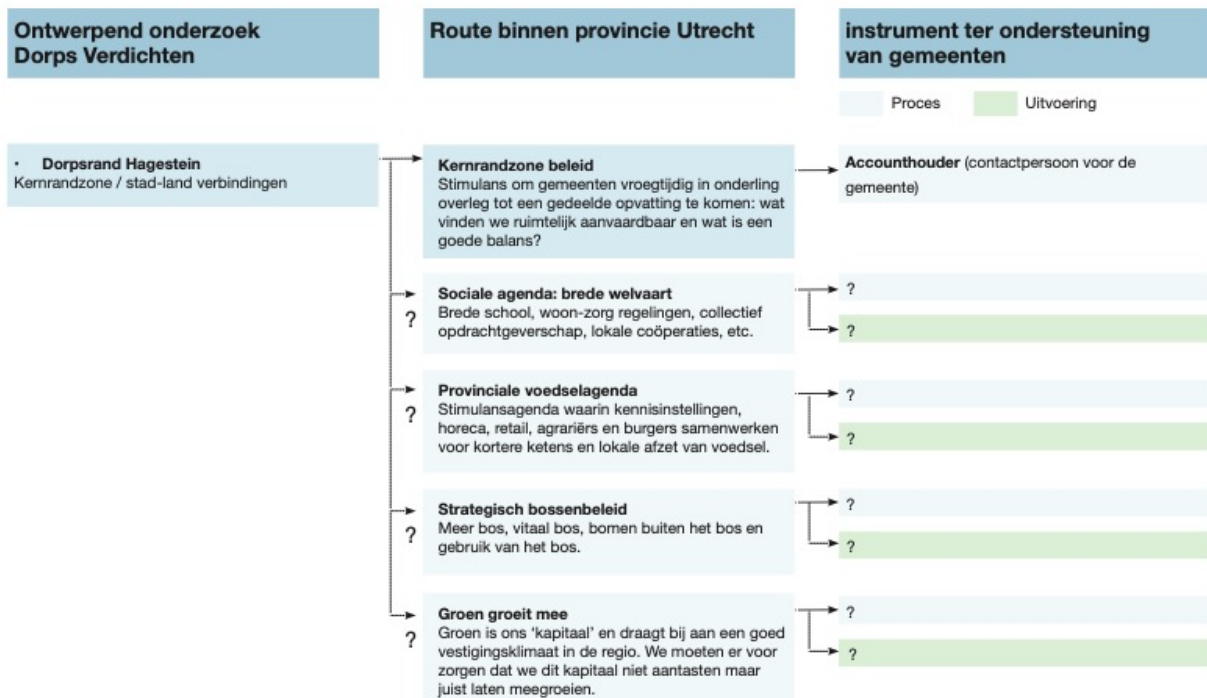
Ontwerpend onderzoek Dorps Verdichten

Route binnen provincie Utrecht

instrument ter ondersteuning van gemeenten

Proces

Uitvoering

• Dorpsrand Hagestein
Kernrandzone / stad-land verbindingen

Kernrandzone beleid
Stimulans om gemeenten vroegtijdig in onderling overleg tot een gedeelde opvatting te komen: wat vinden we ruimtelijk aanvaardbaar en wat is een goede balans?

Accounthouder (contactpersoon voor de gemeente)

?

Sociale agenda: brede welvaart
Brede school, woon-zorg regelingen, collectief opdrachtgeverschap, lokale coöperaties, etc.

?

?

?

Provinciale voedselagenda
Stimulansagenda waarin kennisinstellingen, horeca, retail, agrariërs en burgers samenwerken voor kortere ketens en lokale afzet van voedsel.

?

?

?

Strategisch bossenbeleid
Meer bos, vitaal bos, bomen buiten het bos en gebruik van het bos.

?

?

?

Groen groeit mee
Groen is ons 'kapitaal' en draagt bij aan een goed vestigingsklimaat in de regio. We moeten er voor zorgen dat we dit kapitaal niet aantasten maar juist laten meegroeien.

?

?